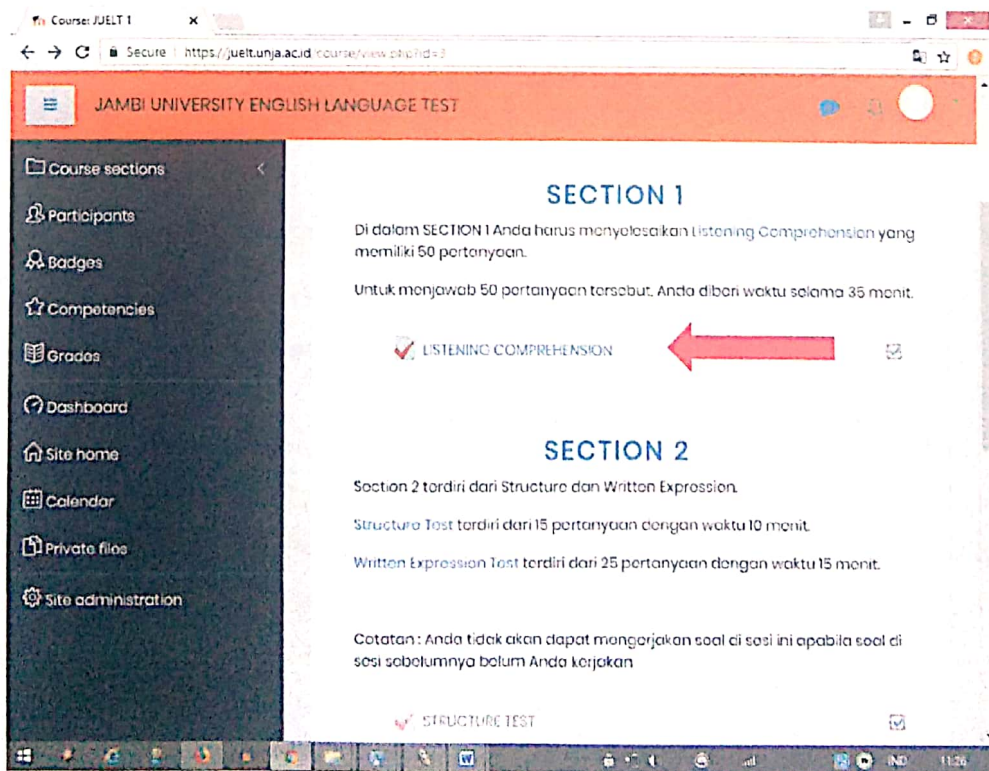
Course: JUELT 1

Secure | https://juelt.unja.ac.id/course/view.php?id=3

JAMBI UNIVERSITY ENGLISH LANGUAGE TEST

Course sections

Participants

Badges

Competencies

Grades

Dashboard

Site home

Calendar

Private files

Site administration

SECTION 1

Di dalam SECTION 1 Anda harus menyelesaikan Listening Comprehension yang memiliki 50 pertanyaan.

Untuk menjawab 50 pertanyaan tersebut, Anda diberi waktu selama 35 menit.

LISTENING COMPREHENSION

SECTION 2

Section 2 terdiri dari Structure dan Written Expression.

Structure Test terdiri dari 15 pertanyaan dengan waktu 10 menit.

Written Expression Test terdiri dari 25 pertanyaan dengan waktu 15 menit.

Catatan : Anda tidak akan dapat mengerjakan soal di sesi ini apabila soal di sesi sebelumnya belum Anda kerjakan

STRUCTURE TEST

IND 11:26